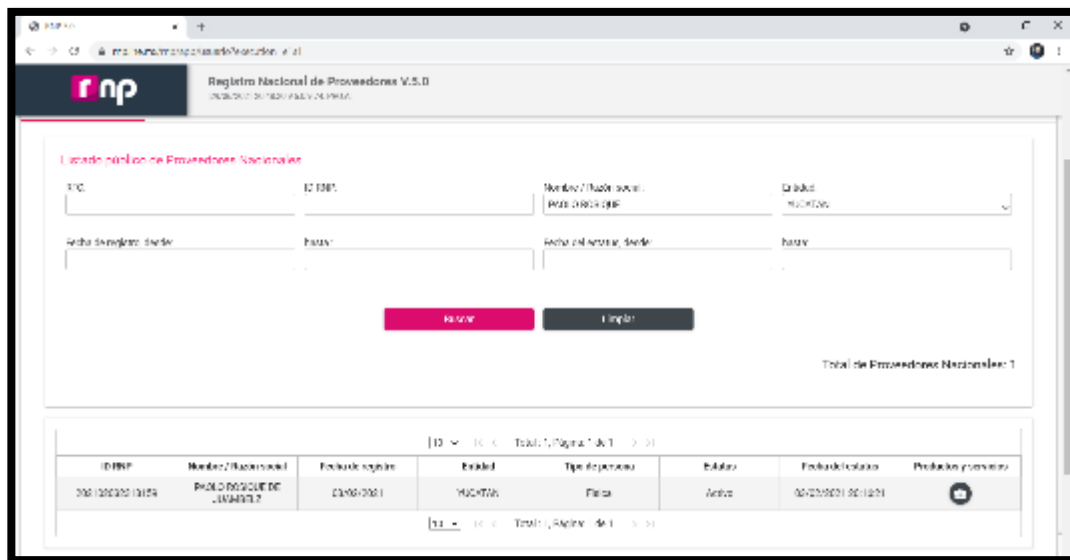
rnp

Registro Nacional de Proveedores V.5.0

Listado público de Proveedores Nacionales

RFC

ID RNP

Nombre / Razón social
PABLO ROSIQUE

Entidad
YUCATÁN

Fecha de registro, desde:

Hasta:

Fecha del estatus, desde:

Hasta:

Buscar

Limpiar

Total de Proveedores Nacionales: 1

10 | Total: 1, Página 1 de 1

| ID RNP | Nombre / Razón social | Fecha de registro | Entidad | Tipo de persona | Estatus | Fecha del estatus | Productos y servicios |
|---|---|---|---|---|---|---|---|
| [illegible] | PABLO ROSIQUE DE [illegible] | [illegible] | YUCATÁN | Física | Activo | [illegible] | |

10 | Total: 1, Página 1 de 1